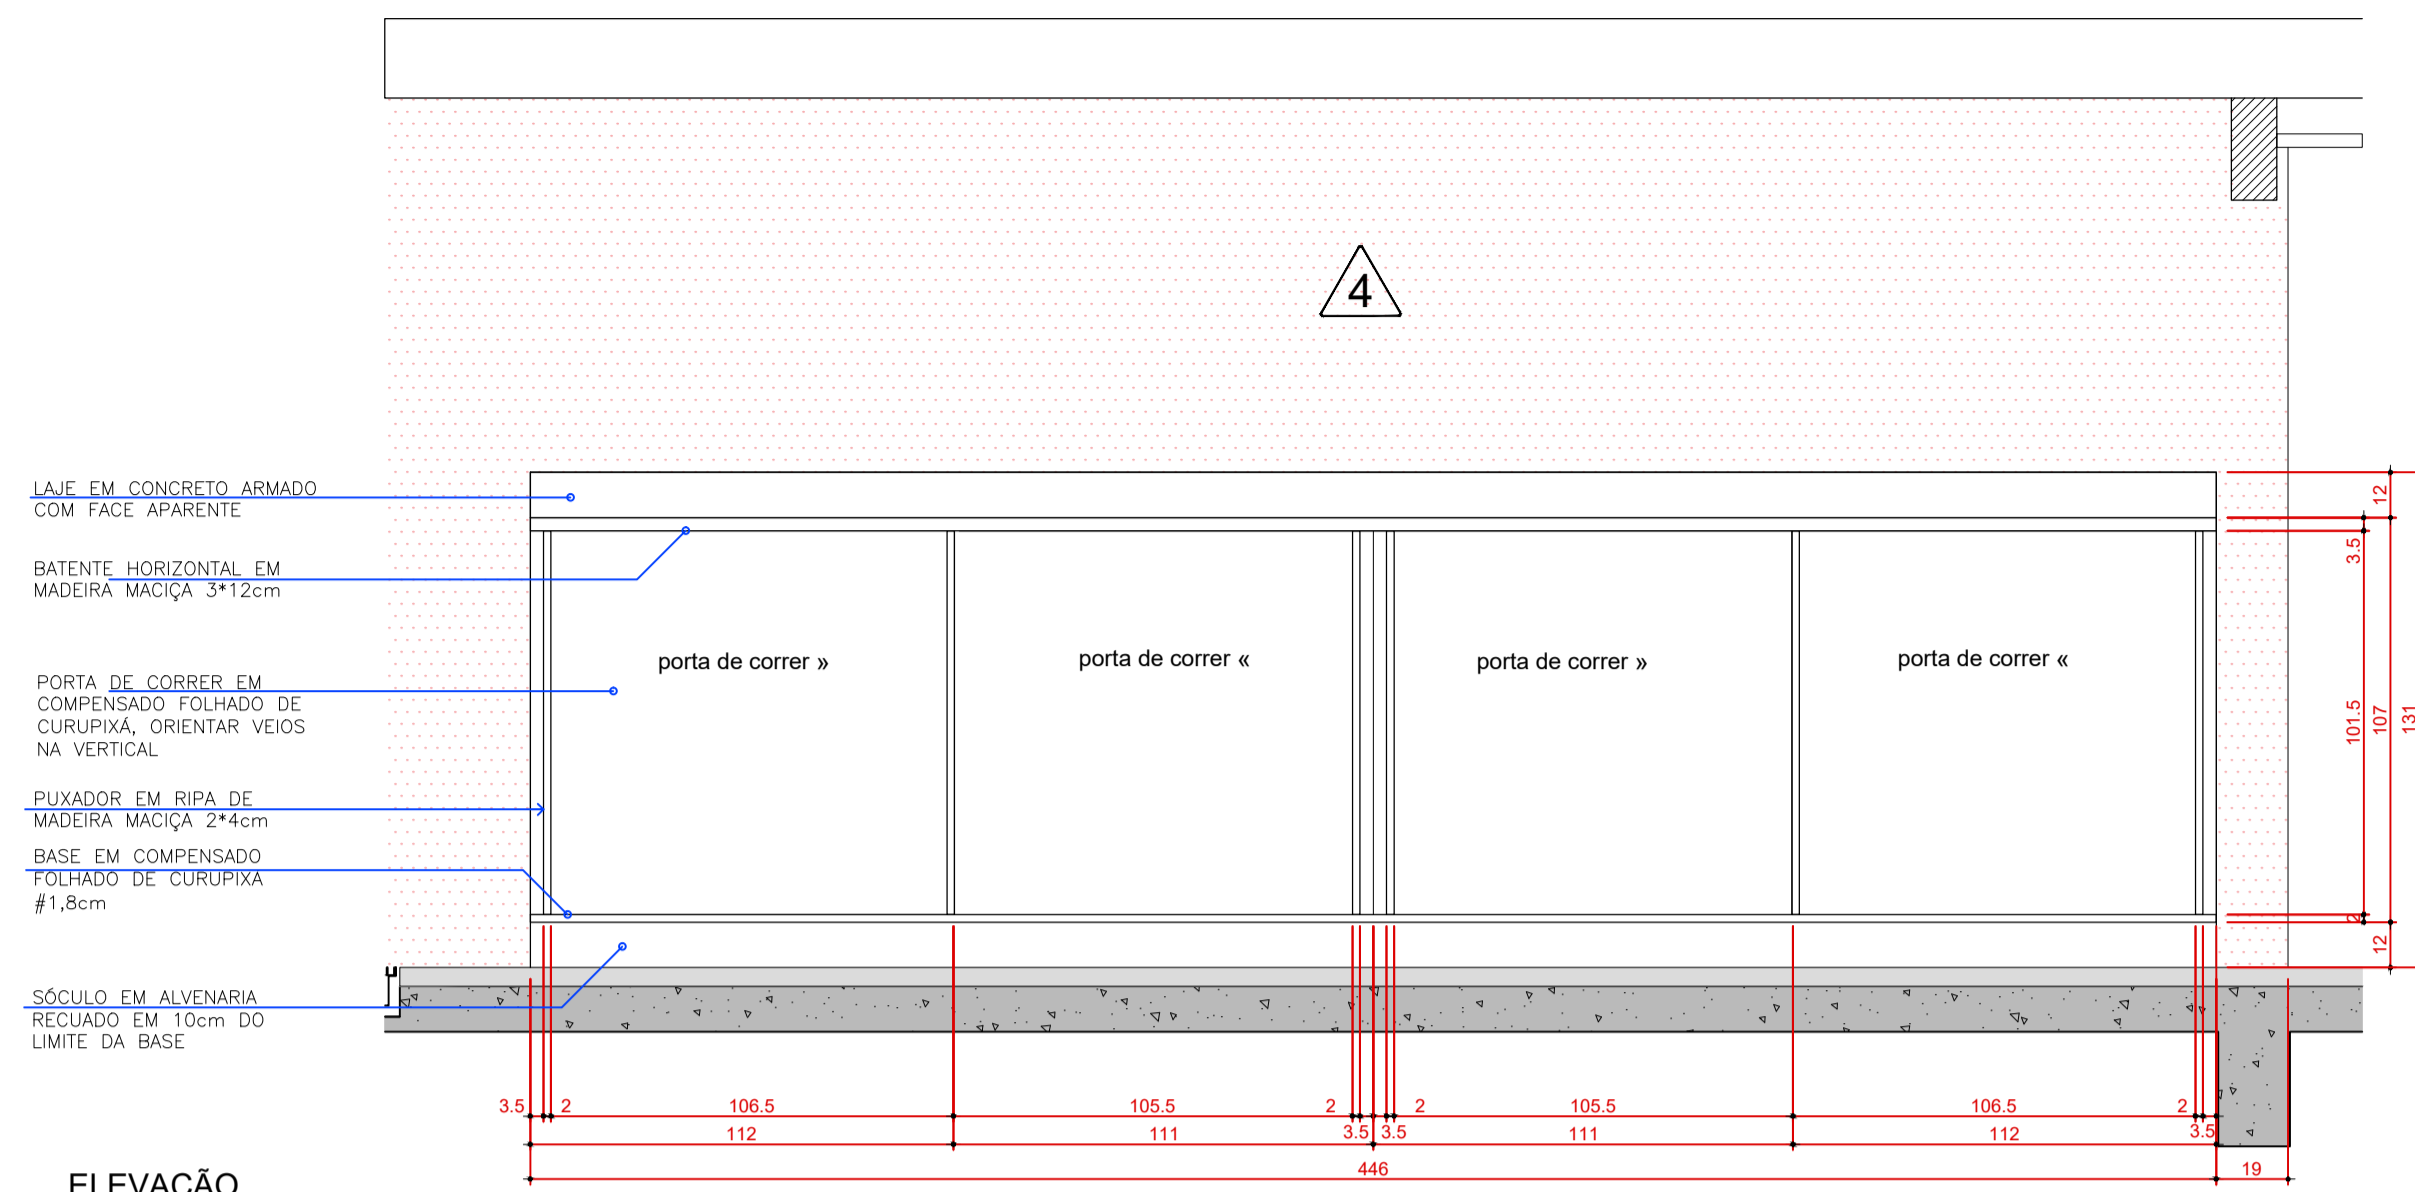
4

LAJE EM CONCRETO ARMADO
COM FACE APARENTE

BATENTE HORIZONTAL EM
MADEIRA MACIÇA 3*12cm

PORTA DE CORRER EM
COMPENSADO FOLHADO DE
CURUPIXÁ, ORIENTAR VEIOS
NA VERTICAL

PUXADOR EM RIPA DE
MADEIRA MACIÇA 2*4cm

BASE EM COMPENSADO
FOLHADO DE CURUPIXA
#1,8cm

SÓCULO EM ALVENARIA
RECUADO EM 10cm DO
LIMITE DA BASE

porta de correr »

porta de correr «

porta de correr »

porta de correr «

12
3.5
101.5
107
131
2
12

3.5 2 106.5 105.5 2 2 105.5 106.5 2
112 111 3.5 3.5 111 112 3.5
446 19

ELEVAÇÃO